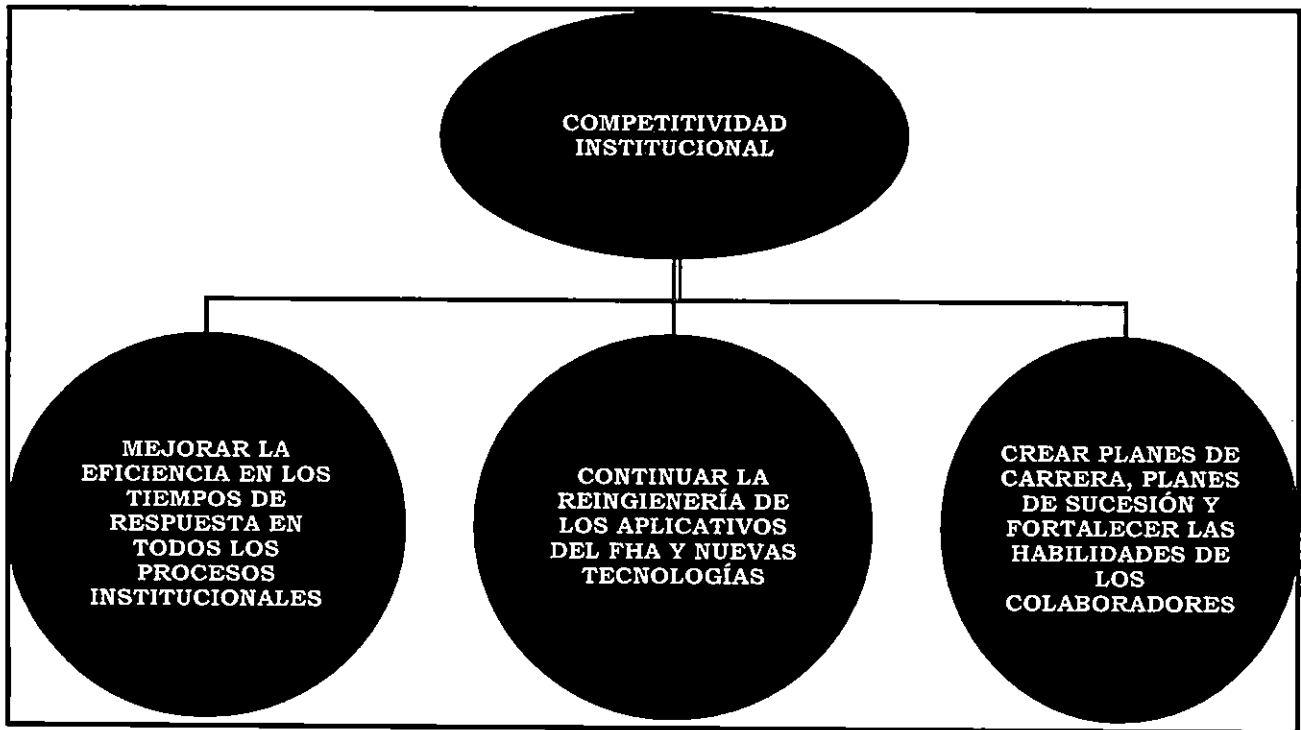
COMPETITIVIDAD INSTITUCIONAL

MEJORAR LA EFICIENCIA EN LOS TIEMPOS DE RESPUESTA EN TODOS LOS PROCESOS INSTITUCIONALES

CONTINUAR LA REINGIENERÍA DE LOS APLICATIVOS DEL FHA Y NUEVAS TECNOLOGÍAS

CREAR PLANES DE CARRERA, PLANES DE SUCESIÓN Y FORTALECER LAS HABILIDADES DE LOS COLABORADORES